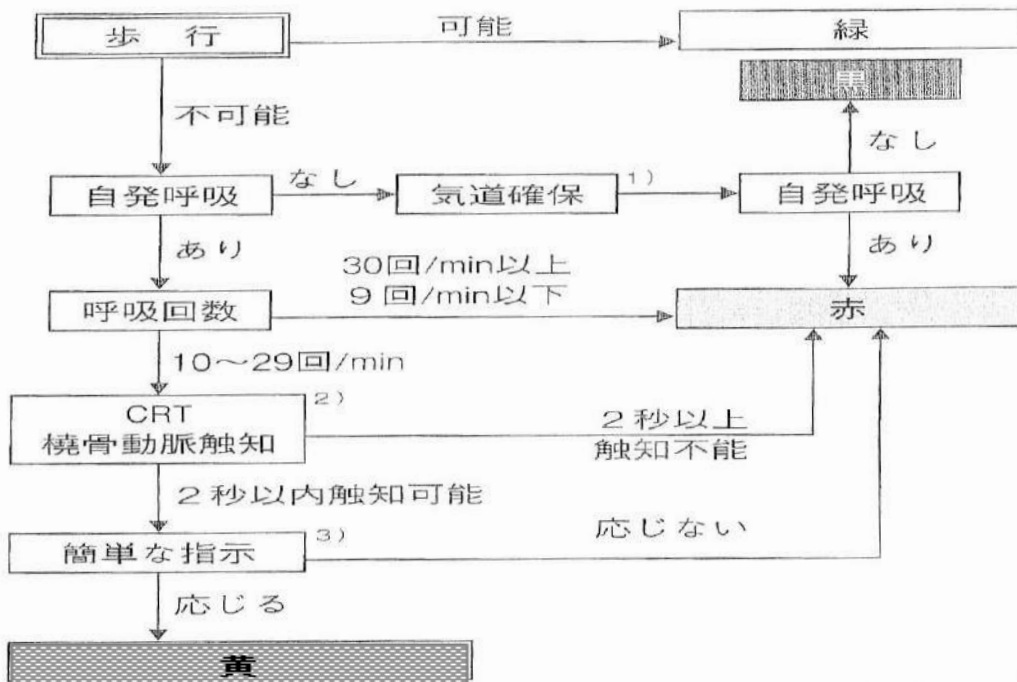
歩 行
可能
緑
黒
不可能
自発呼吸
なし
気道確保
1)
自発呼吸
なし
あり
あり
30回/min以上
9回/min以下
呼吸回数
赤
10〜29回/min
CRT
橈骨動脈触知
2)
2秒以上
触知不能
2秒以内触知可能
応じない
簡単な指示
3)
応じる
黄